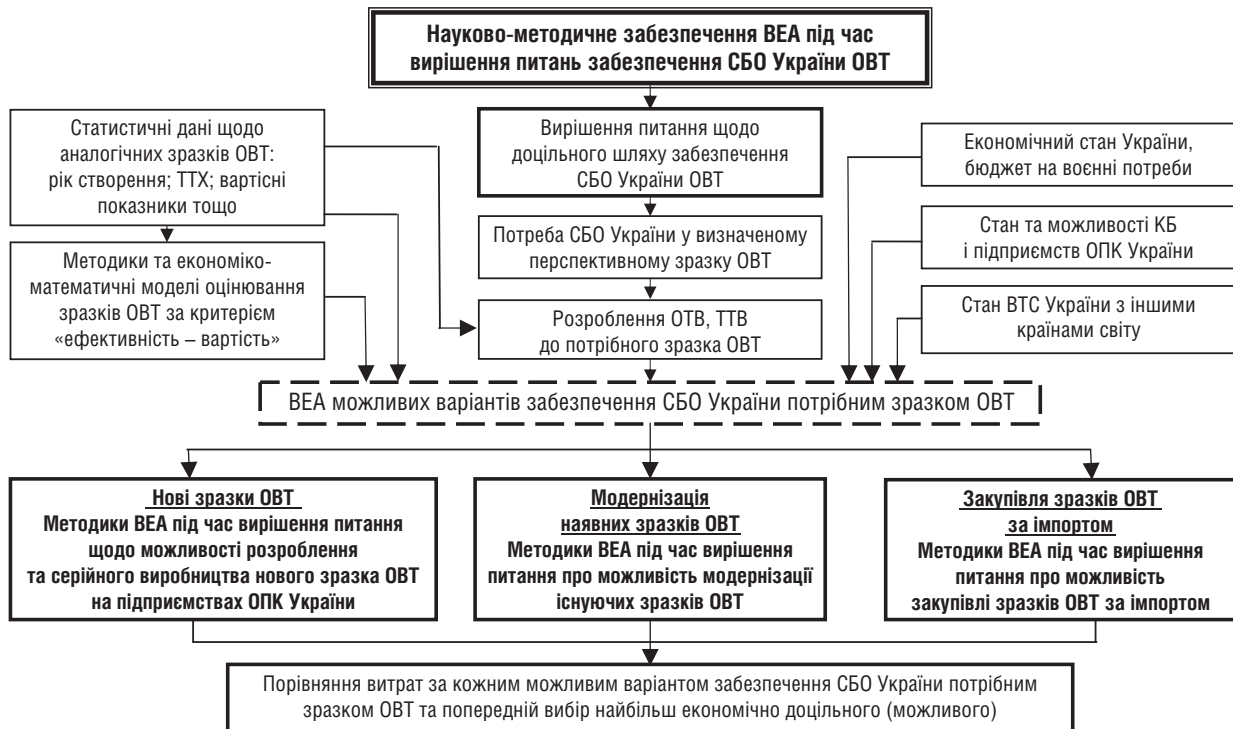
**Науково-методичне забезпечення ВЕА під час вирішення питань забезпечення СБО України ОВТ**

Статистичні дані щодо аналогічних зразків ОВТ: рік створення; ТТХ; вартісні показники тощо

Методики та економіко-математичні моделі оцінювання зразків ОВТ за критерієм «ефективність – вартість»

Вирішення питання щодо доцільного шляху забезпечення СБО України ОВТ

Потреба СБО України у визначеному перспективному зразку ОВТ

Розроблення ОТВ, ТТВ до потрібного зразка ОВТ

Економічний стан України, бюджет на воєнні потреби

Стан та можливості КБ і підприємств ОПК України

Стан ВТС України з іншими країнами світу

ВЕА можливих варіантів забезпечення СБО України потрібним зразком ОВТ

**Нові зразки ОВТ**
**Методики ВЕА під час вирішення питання щодо можливості розроблення та серійного виробництва нового зразка ОВТ на підприємствах ОПК України**

**Модернізація наявних зразків ОВТ**
**Методики ВЕА під час вирішення питання про можливість модернізації існуючих зразків ОВТ**

**Закупівля зразків ОВТ за імпортом**
**Методики ВЕА під час вирішення питання про можливість закупівлі зразків ОВТ за імпортом**

Порівняння витрат за кожним можливим варіантом забезпечення СБО України потрібним зразком ОВТ та попередній вибір найбільш економічно доцільного (можливого)